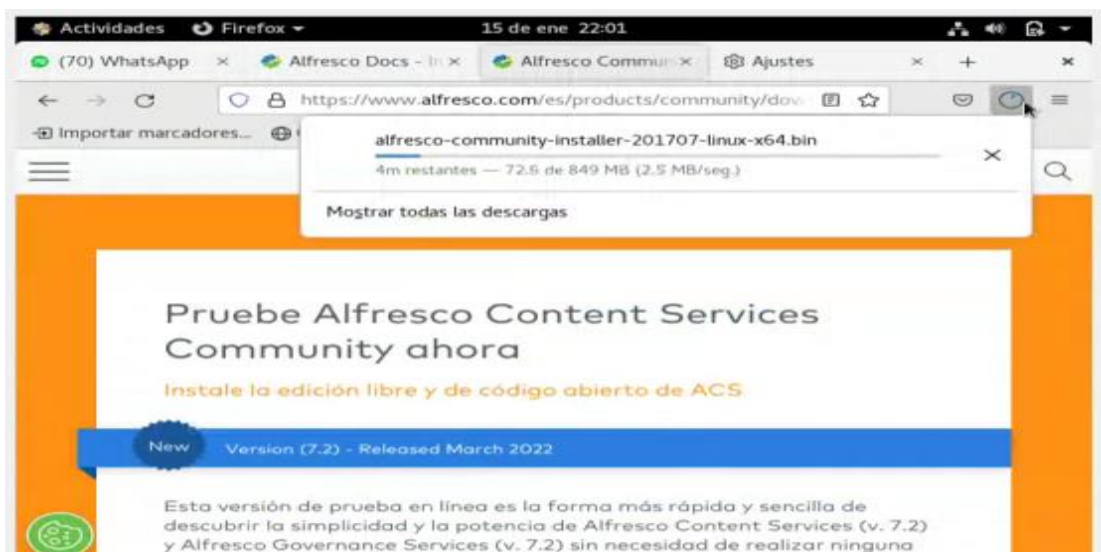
Actividades Firefox 15 de ene 22:01

(70) WhatsApp × Alfresco Docs - In × Alfresco Commun × Ajustes × +

https://www.alfresco.com/es/products/community/dow

Importar marcadores...

alfresco-community-installer-201707-linux-x64.bin

4m restantes — 72.6 de 849 MB (2.5 MB/seg.)

Mostrar todas las descargas

Pruebe Alfresco Content Services Community ahora

Instale la edición libre y de código abierto de ACS

New Version (7.2) - Released March 2022

Esta versión de prueba en línea es la forma más rápida y sencilla de descubrir la simplicidad y la potencia de Alfresco Content Services (v. 7.2) y Alfresco Governance Services (v. 7.2) sin necesidad de realizar ninguna